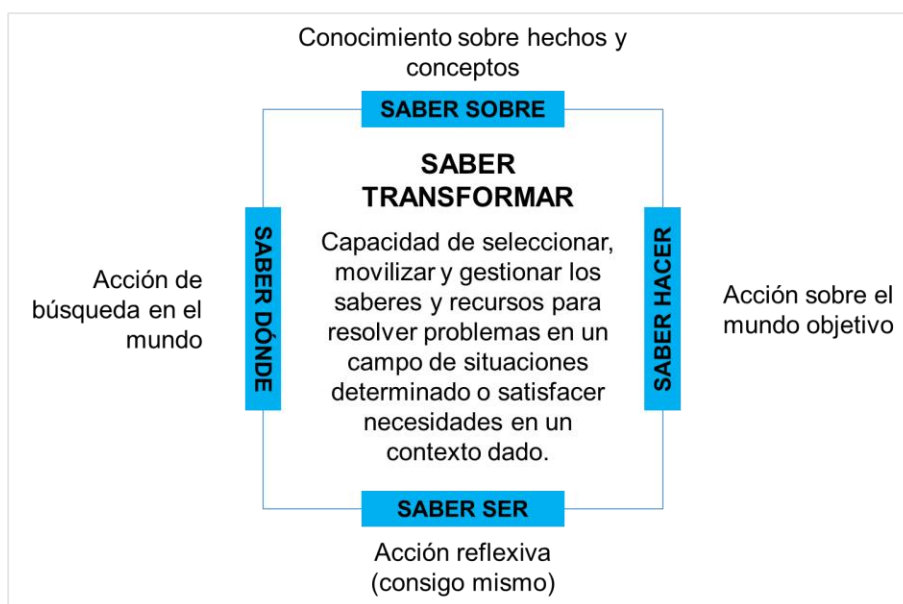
Conocimiento sobre hechos y conceptos

SABER SOBRE

SABER TRANSFORMAR

Capacidad de seleccionar, movilizar y gestionar los saberes y recursos para resolver problemas en un campo de situaciones determinado o satisfacer necesidades en un contexto dado.

Acción de búsqueda en el mundo

SABER DÓNDE

SABER HACER

Acción sobre el mundo objetivo

SABER SER

Acción reflexiva (consigo mismo)